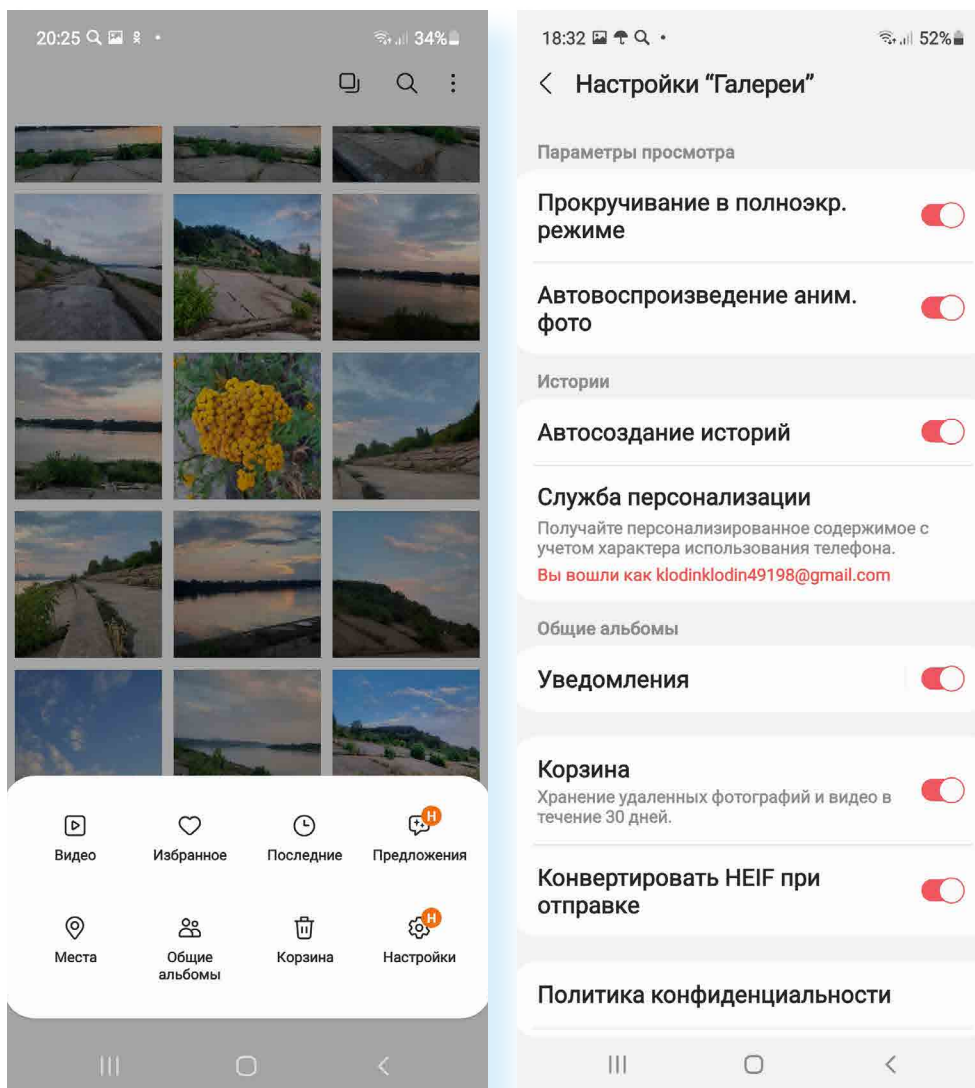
20:25 34%

Видео

Избранное

Последние

Н
Предложения

Места

Общие альбомы

Корзина

Н
Настройки

18:32 52%

Настройки "Галереи"

Параметры просмотра

Прокручивание в полноэкр. режиме

Автовоспроизведение аним. фото

Истории

Автосоздание историй

Служба персонализации

Получайте персонализированное содержимое с учетом характера использования телефона.

Вы вошли как klodinklodin49198@gmail.com

Общие альбомы

Уведомления

Корзина

Хранение удаленных фотографий и видео в течение 30 дней.

Конвертировать HEIF при отправке

Политика конфиденциальности